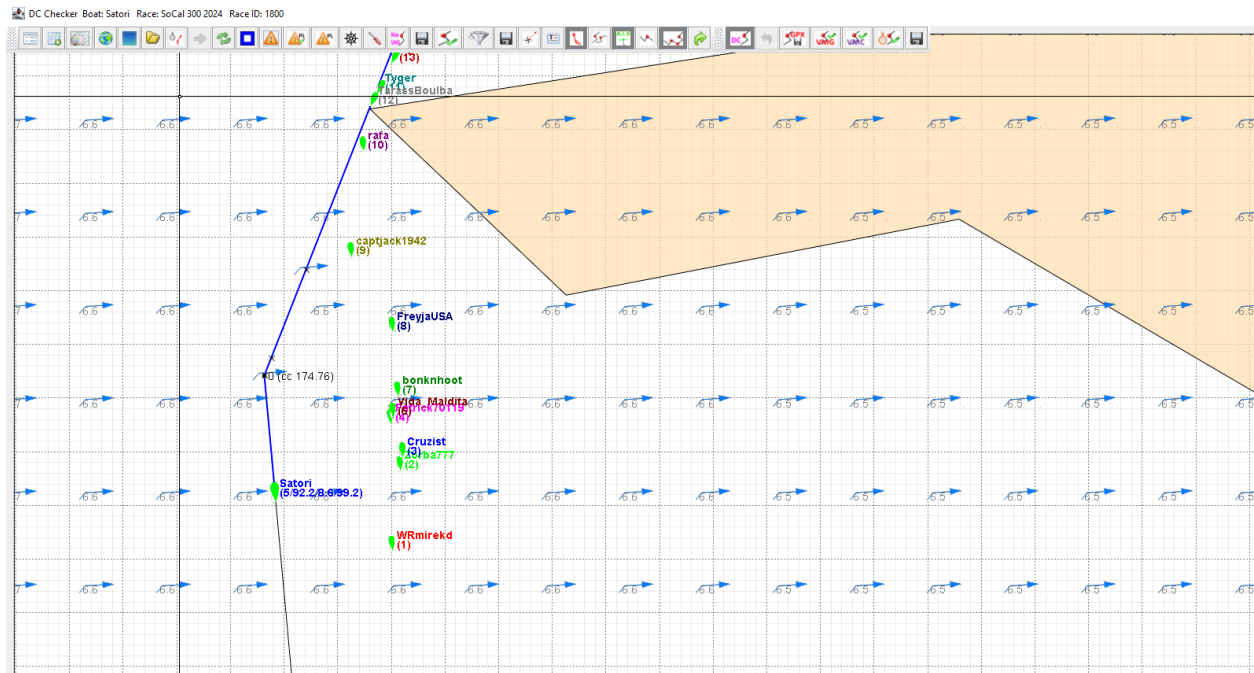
DC Checker Boat: Satori Race: SoCal 300 2024 Race ID: 1800

(13)
Tyger
TarasBoulba
(12)
rafa
(10)
captjack1942
(9)
FreyjaUSA
(8)
(dc 174.76)
bonknhoot
(7)
Vida_Maldita
Patrick70119
(4)
Cruzist
(3)
zorba777
(2)
Satori
(5/92.2/8.6/99.2)
WRmirekd
(1)

6.6 6.6 6.6 6.6 6.6 6.6 6.6 6.6 6.5 6.5 6.5 6.5 6.5 6.5 6.5 6.5 6.5 6.5 6.5

GPX VMG VMC DC